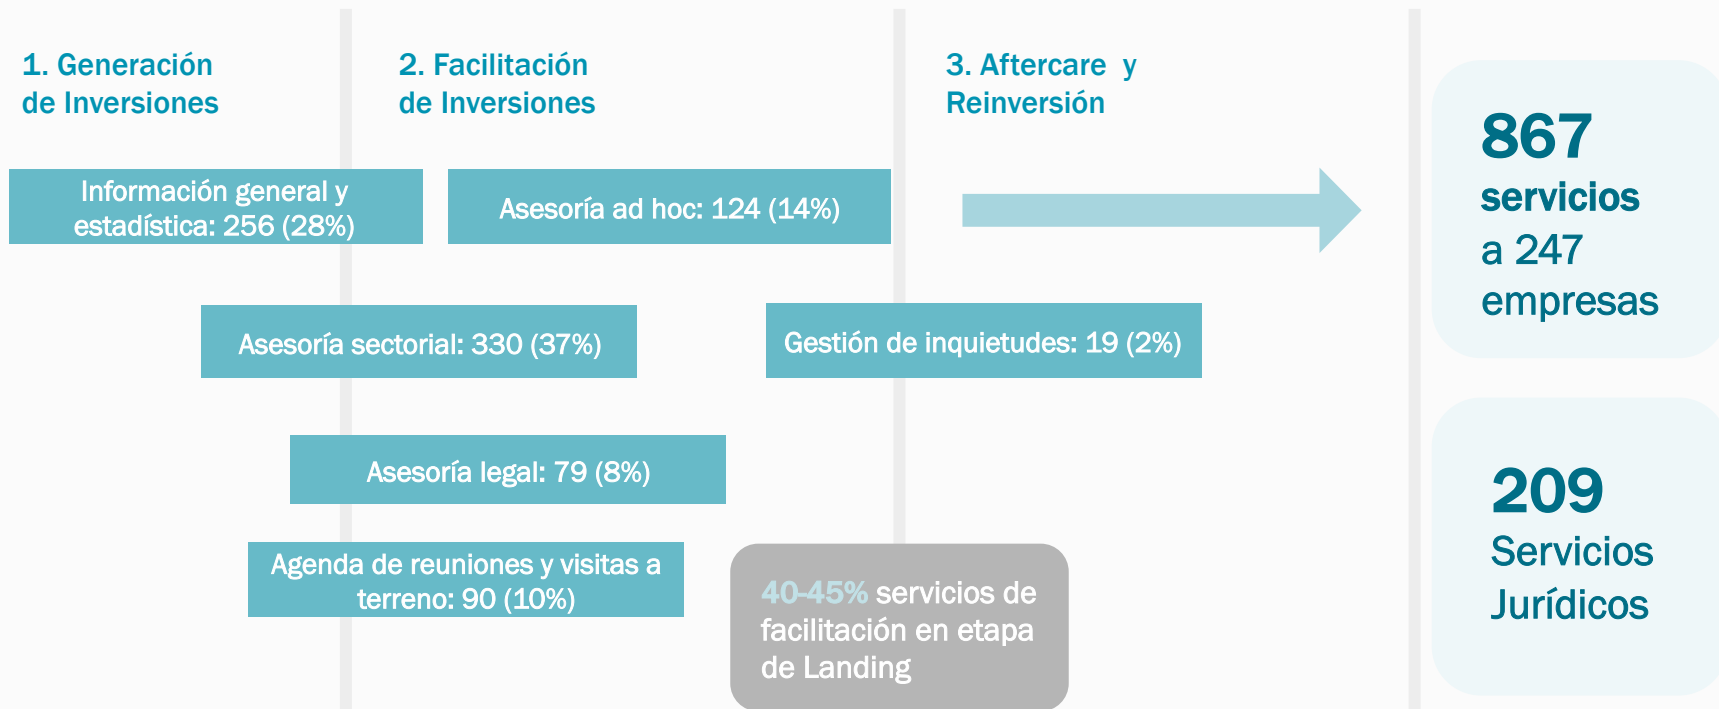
1. Generación de Inversiones

2. Facilitación de Inversiones

3. Aftercare y Reinversión

Información general y estadística: 256 (28%)

Asesoría ad hoc: 124 (14%)

Asesoría sectorial: 330 (37%)

Gestión de inquietudes: 19 (2%)

Asesoría legal: 79 (8%)

Agenda de reuniones y visitas a terreno: 90 (10%)

40-45% servicios de facilitación en etapa de Landing

867 servicios a 247 empresas

209 Servicios Jurídicos